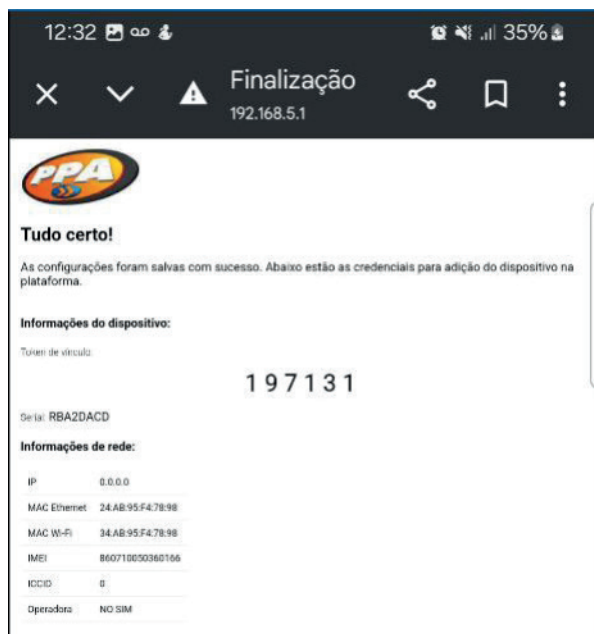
12:32 35%

Finalização
192.168.5.1

PPA

Tudo certo!

As configurações foram salvas com sucesso. Abaixo estão as credenciais para adição do dispositivo na plataforma.

Informações do dispositivo:

Token de vínculo

197131

Serial: RBA2DACD

Informações de rede:

| IP | 0.0.0.0 |
|---|---|
| MAC Ethernet | 24:AB:95:F4:78:98 |
| MAC Wi-Fi | 34:AB:95:F4:78:98 |
| IMEI | 860710050360166 |
| ICCID | 0 |
| Operadora | NO SIM |